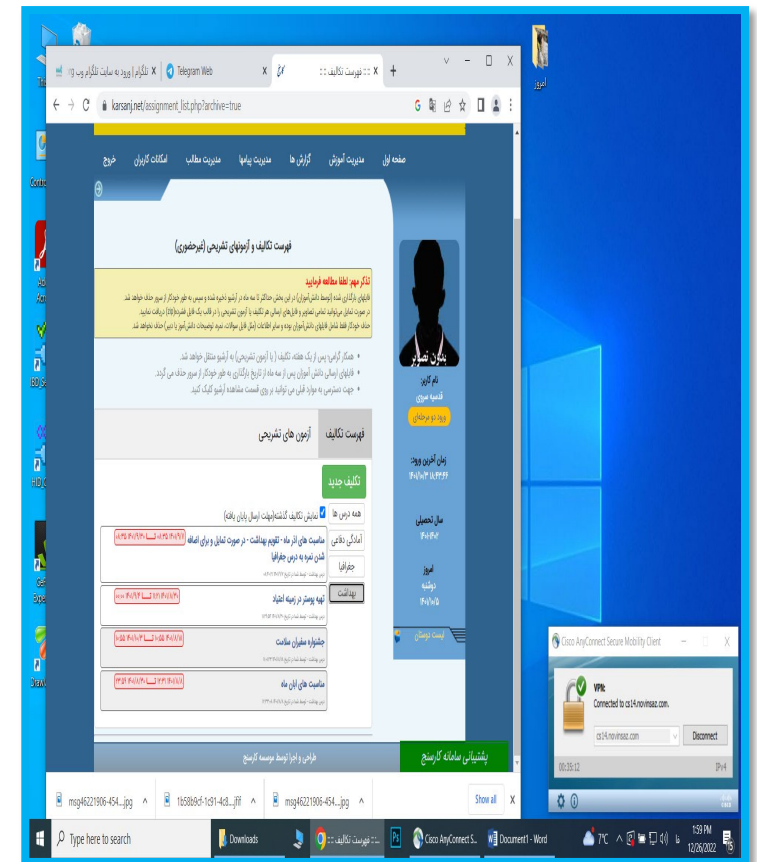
تلگرام | ورود به سایت تلگرام وب x
Telegram Web x
:: فهرست تکالیف :: x
karsanj.net/assignment_list.php?archive=true

صفحه اول مدیریت آموزش گزارش ها مدیریت پیامها مدیریت مطالب امکانات کاربران خروج

فهرست تکالیف و آزمونهای تشریحی (غیرحضوری)

تذکر مهم: لطفا مطالعه فرمایید
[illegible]

همکار گرامی: پس از یک هفته، تکالیف (یا آزمون تشریحی) به آرشیو منتقل خواهد شد.
فایلهای ارسالی دانش آموزان پس از سه ماه از تاریخ بارگذاری به طور خودکار از سرور حذف می گردد.
جهت دسترسی به موارد قبلی می توانید بر روی قسمت مشاهده آرشیو کلیک کنید.

بدون تصویر
نام کاربر
فاطمه سروری
ورود دو مرحله ای
زمان آخرین ورود:
۱۴۰۱/۱۰/۰۳ ۱۸:۳۳:۴۴
سال تحصیلی
۱۴۰۲-۱۴۰۱
امروز
دوشنبه
۱۴۰۱/۱۰/۰۵
لیست دوستان

فهرست تکالیف آزمون های تشریحی
تکلیف جدید
همه درس ها نمایش تکالیف گذشته(مهلت ارسال پایان یافته)
آمادگی دفاعی
جغرافیا
بهداشت
مناسبت های آذر ماه - تقویم بهداشت - در صورت تمایل و برای اضافه شدن نمره به درس جغرافیا
تهیه پوستر در زمینه اعتیاد
جشنواره سفیران سلامت
مناسبت های آبان ماه

پشتیبانی سامانه کارسنج
طراحی و اجرا توسط موسسه کارسنج

Cisco AnyConnect Secure Mobility Client
VPN:
Connected to cs14.novinsaz.com.
cs14.novinsaz.com
Disconnect
00:35:12
IPv4

msg46221906-454....jpg
1b58b9cf-1c91-4c8....jfif
msg46221906-454....jpg
Show all

Type here to search
Downloads
:: فهرست تکالیف ::
Cisco AnyConnect S...
Document1 - Word
7°C
1:59 PM
12/26/2022
امروز